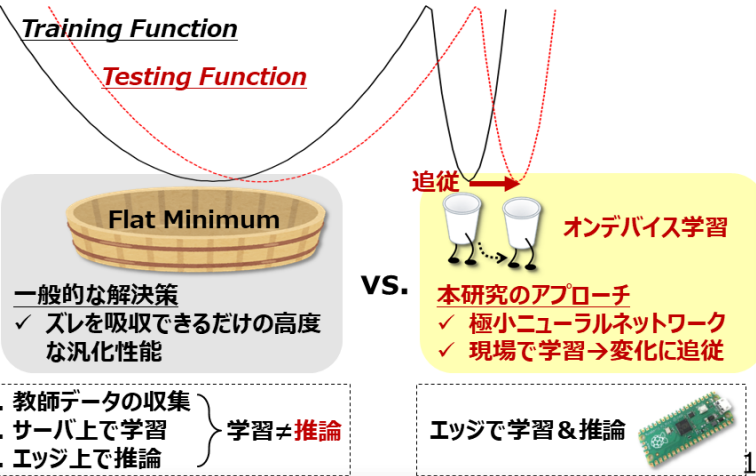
Training Function

Testing Function

追従

Flat Minimum

オンデバイス学習

一般的な解決策
✓ ズレを吸収できるだけの高度な汎化性能

vs.

本研究のアプローチ
✓ 極小ニューラルネットワーク
✓ 現場で学習→変化に追従

. 教師データの収集
. サーバ上で学習
. エッジ上で推論

学習≠推論

エッジで学習＆推論

1